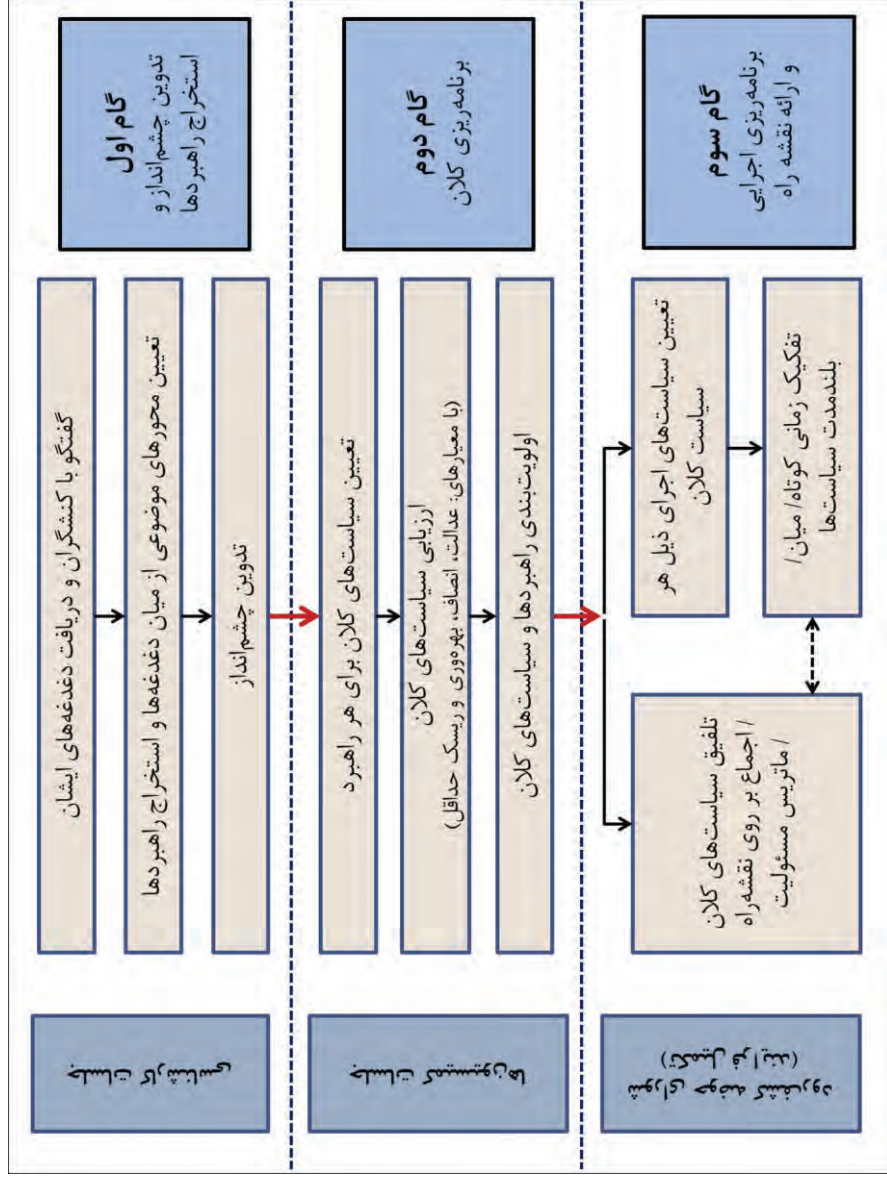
گام اول
تدوین چشم‌انداز و استخراج راهبردها

گفتگو با کنشگران و دریافت دغدغه‌های ایشان

تعیین محورهای موضوعی از میان دغدغه‌ها و استخراج راهبردها

تدوین چشم‌انداز

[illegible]

گام دوم
برنامه‌ریزی کلان

تعیین سیاست‌های کلان برای هر راهبرد

ارزیابی سیاست‌های کلان (با معیارهای: عدالت، انصاف، بهره‌وری و ریسک حداقل)

اولویت‌بندی راهبردها و سیاست‌های کلان

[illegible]

گام سوم
برنامه‌ریزی اجرایی و ارائه نقشه راه

تعیین سیاست‌های اجرای ذیل هر سیاست کلان

تفکیک زمانی کوتاه/ میان/ بلندمدت سیاست‌ها

تلفیق سیاست‌های کلان / اجماع بر روی نقشه‌راه / ماتریس مسئولیت

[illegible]